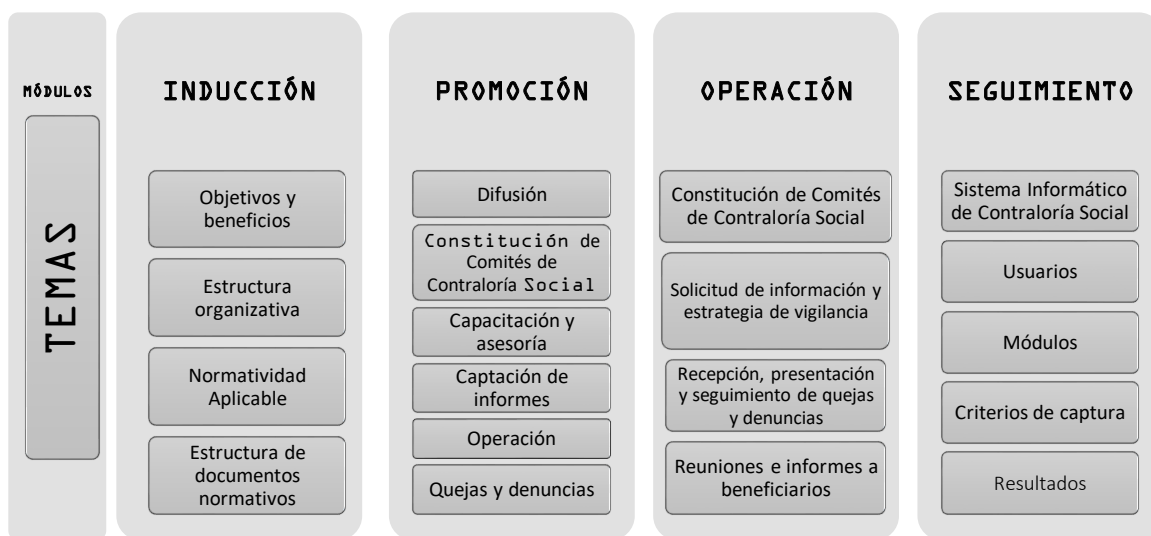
MÓDULOS

TEMAS

INDUCCIÓN

Objetivos y beneficios

Estructura organizativa

Normatividad Aplicable

Estructura de documentos normativos

PROMOCIÓN

Difusión

Constitución de Comités de Contraloría Social

Capacitación y asesoría

Captación de informes

Operación

Quejas y denuncias

OPERACIÓN

Constitución de Comités de Contraloría Social

Solicitud de información y estrategia de vigilancia

Recepción, presentación y seguimiento de quejas y denuncias

Reuniones e informes a beneficiarios

SEGUIMIENTO

Sistema Informático de Contraloría Social

Usuarios

Módulos

Criterios de captura

Resultados